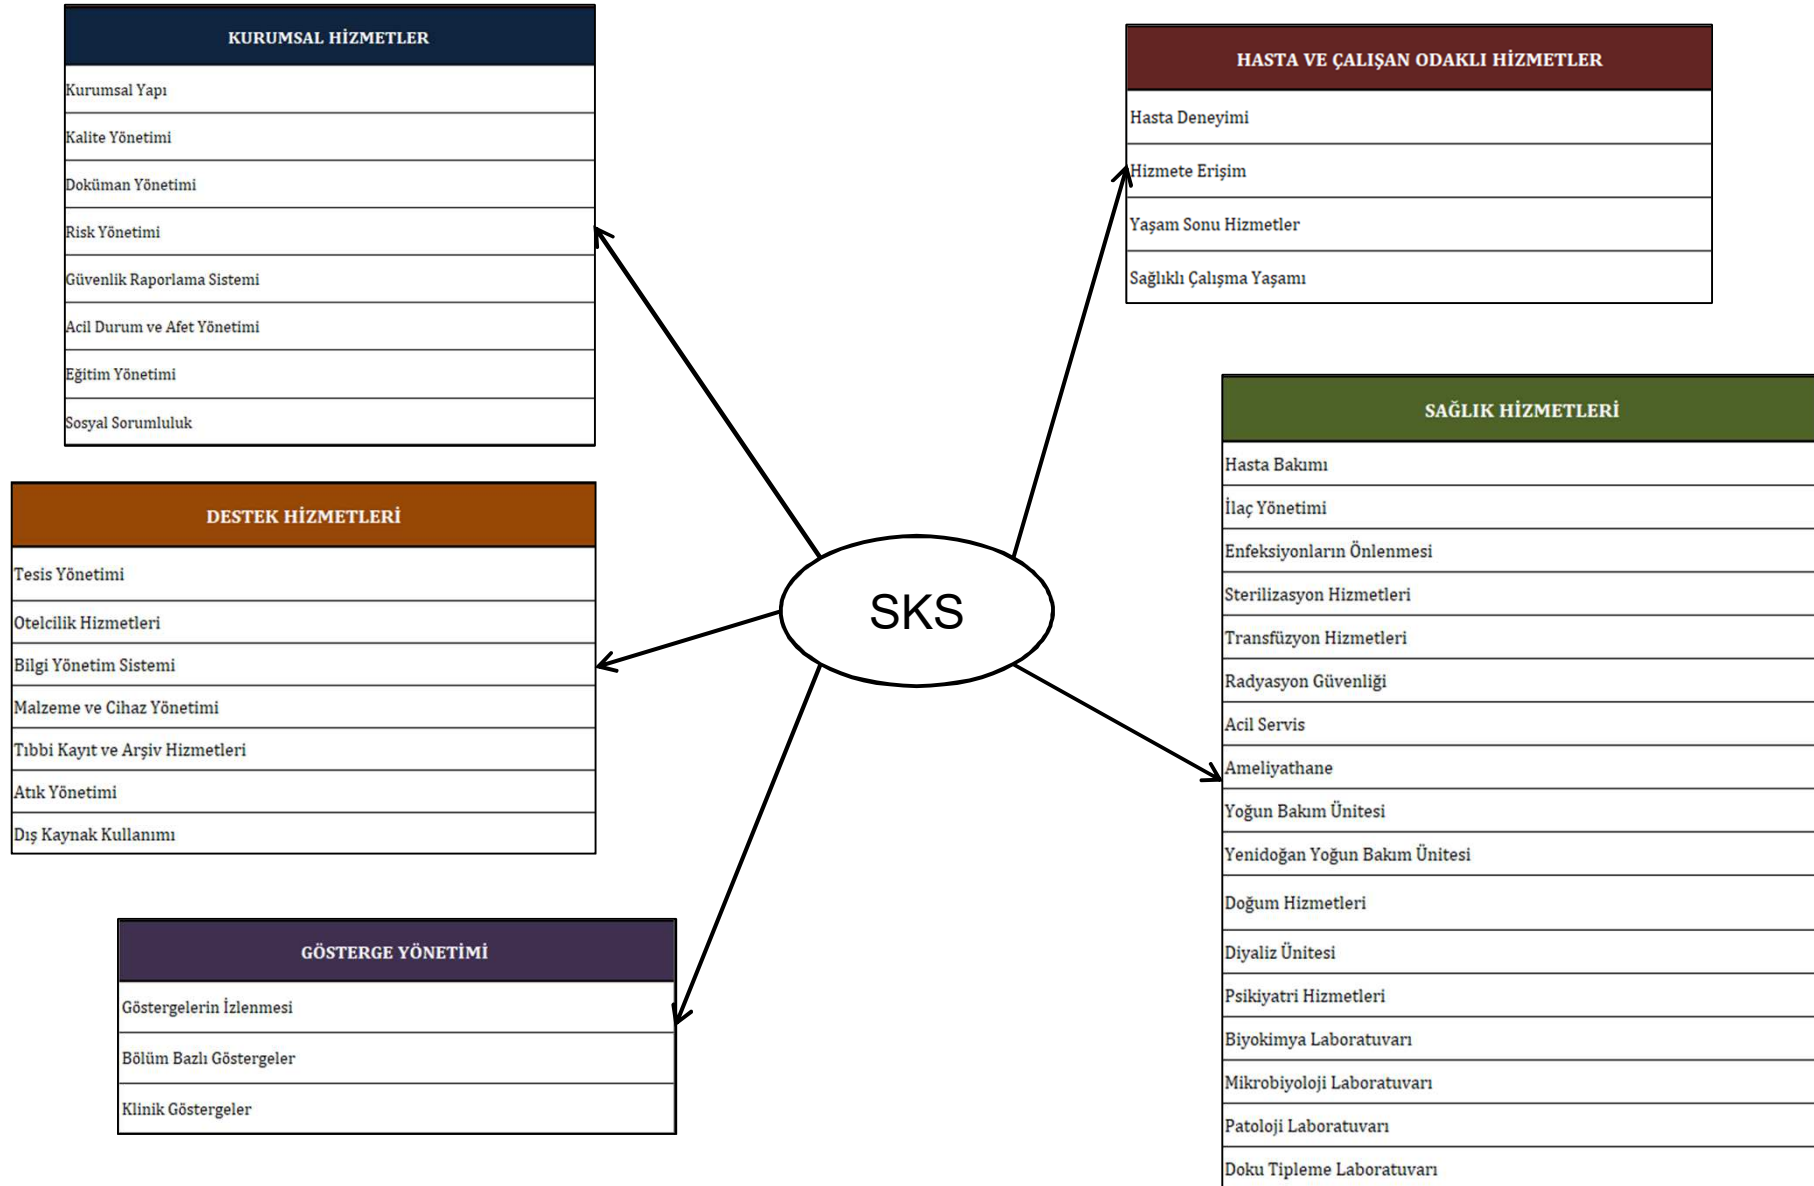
KURUMSAL HİZMETLER

| KURUMSAL HİZMETLER |
|---|
| Kurumsal Yapı |
| Kalite Yönetimi |
| Doküman Yönetimi |
| Risk Yönetimi |
| Güvenlik Raporlama Sistemi |
| Acil Durum ve Afet Yönetimi |
| Eğitim Yönetimi |
| Sosyal Sorumluluk |

| HASTA VE ÇALIŞAN ODAKLI HİZMETLER |
|---|
| Hasta Deneyimi |
| Hizmete Erişim |
| Yaşam Sonu Hizmetler |
| Sağlıklı Çalışma Yaşamı |

| DESTEK HİZMETLERİ |
|---|
| Tesis Yönetimi |
| Otelcilik Hizmetleri |
| Bilgi Yönetim Sistemi |
| Malzeme ve Cihaz Yönetimi |
| Tıbbi Kayıt ve Arşiv Hizmetleri |
| Atık Yönetimi |
| Dış Kaynak Kullanımı |

SKS

| SAĞLIK HİZMETLERİ |
|---|
| Hasta Bakımı |
| İlaç Yönetimi |
| Enfeksiyonların Önlenmesi |
| Sterilizasyon Hizmetleri |
| Transfüzyon Hizmetleri |
| Radyasyon Güvenliği |
| Acil Servis |
| Ameliyathane |
| Yoğun Bakım Ünitesi |
| Yenidoğan Yoğun Bakım Ünitesi |
| Doğum Hizmetleri |
| Diyaliz Ünitesi |
| Psikiyatri Hizmetleri |
| Biyokimya Laboratuvarı |
| Mikrobiyoloji Laboratuvarı |
| Patoloji Laboratuvarı |
| Doku Tipleme Laboratuvarı |

| GÖSTERGE YÖNETİMİ |
|---|
| Göstergelerin İzlenmesi |
| Bölüm Bazlı Göstergeler |
| Klinik Göstergeler |